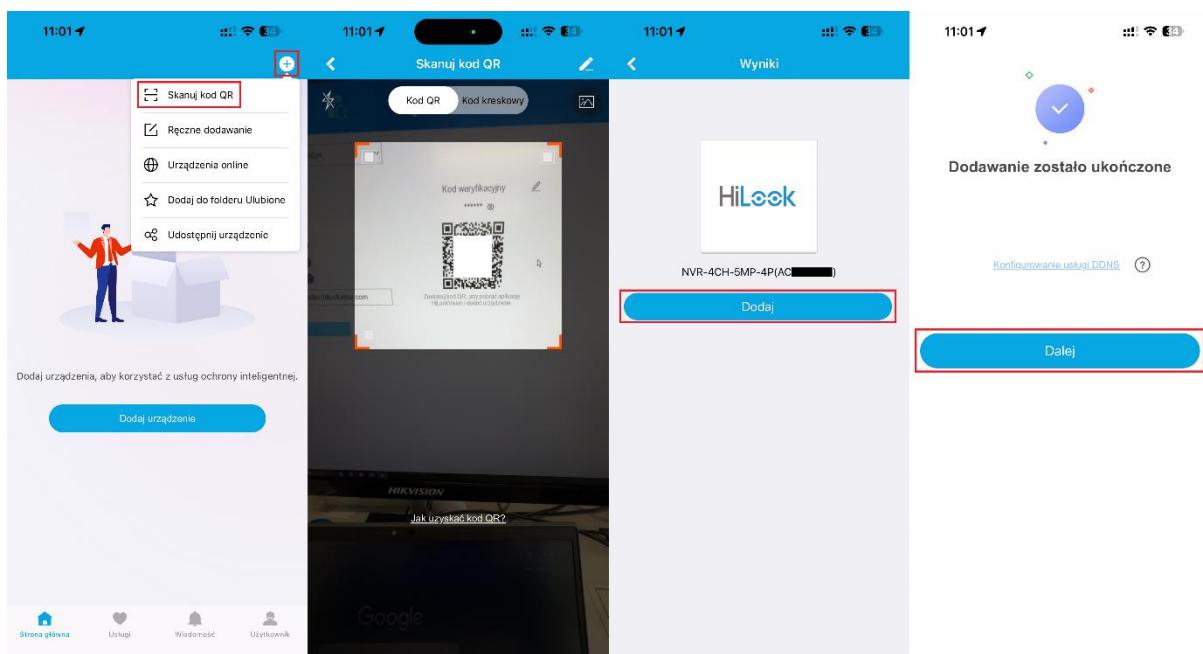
11:01

Skanuj kod QR
Ręczne dodawanie
Urządzenia online
Dodaj do folderu Ulubione
Udostępnij urządzenie

Dodaj urządzenia, aby korzystać z usług ochrony inteligentnej.

Dodaj urządzenie

Strona główna
Usługi
Wiadomość
Użytkownik

11:01

Skanuj kod QR

Kod QR
Kod kreskowy

Kod weryfikacyjny
******

Zeskanuj kod QR, aby pobrać aplikację HiLookVision i dodać urządzenie

HIKVISION

Jak uzyskać kod QR?

Google

11:01

Wyniki

HiLook

NVR-4CH-5MP-4P(AC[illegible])

Dodaj

11:01

Dodawanie zostało ukończone

Konfigurowanie usługi DDNS

Dalej